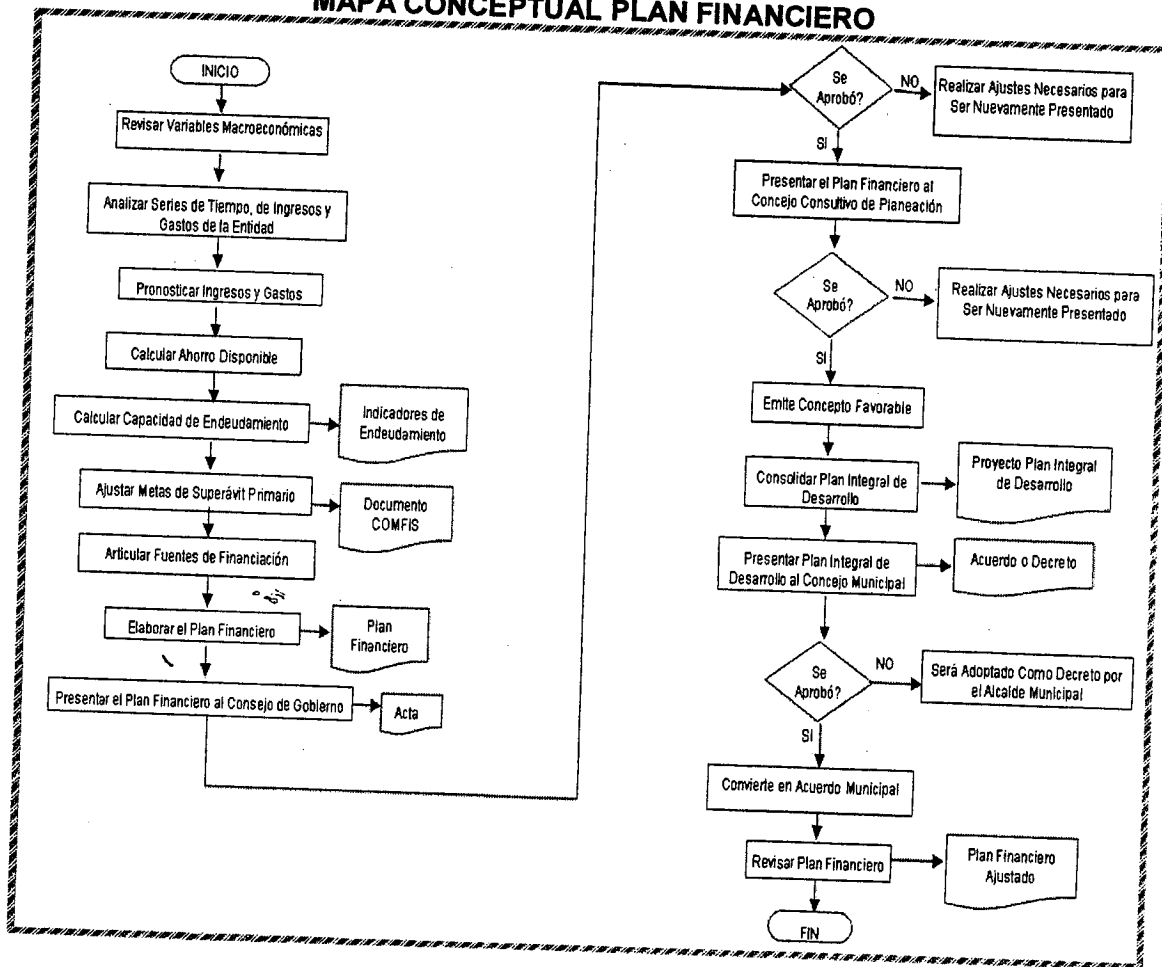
MAPA CONCEPTUAL PLAN FINANCIERO

INICIO

Revisar Variables Macroeconómicas

Analizar Series de Tiempo, de Ingresos y Gastos de la Entidad

Pronosticar Ingresos y Gastos

Calcular Ahorro Disponible

Calcular Capacidad de Endeudamiento

Indicadores de Endeudamiento

Ajustar Metas de Superávit Primario

Documento COMFIS

Articular Fuentes de Financiación

Elaborar el Plan Financiero

Plan Financiero

Presentar el Plan Financiero al Consejo de Gobierno

Acta

Se Aprobó?

NO

Realizar Ajustes Necesarios para Ser Nuevamente Presentado

SI

Presentar el Plan Financiero al Concejo Consultivo de Planeación

Se Aprobó?

NO

Realizar Ajustes Necesarios para Ser Nuevamente Presentado

SI

Emite Concepto Favorable

Consolidar Plan Integral de Desarrollo

Proyecto Plan Integral de Desarrollo

Presentar Plan Integral de Desarrollo al Concejo Municipal

Acuerdo o Decreto

Se Aprobó?

NO

Será Adoptado Como Decreto por el Alcalde Municipal

SI

Convierte en Acuerdo Municipal

Revisar Plan Financiero

Plan Financiero Ajustado

FIN